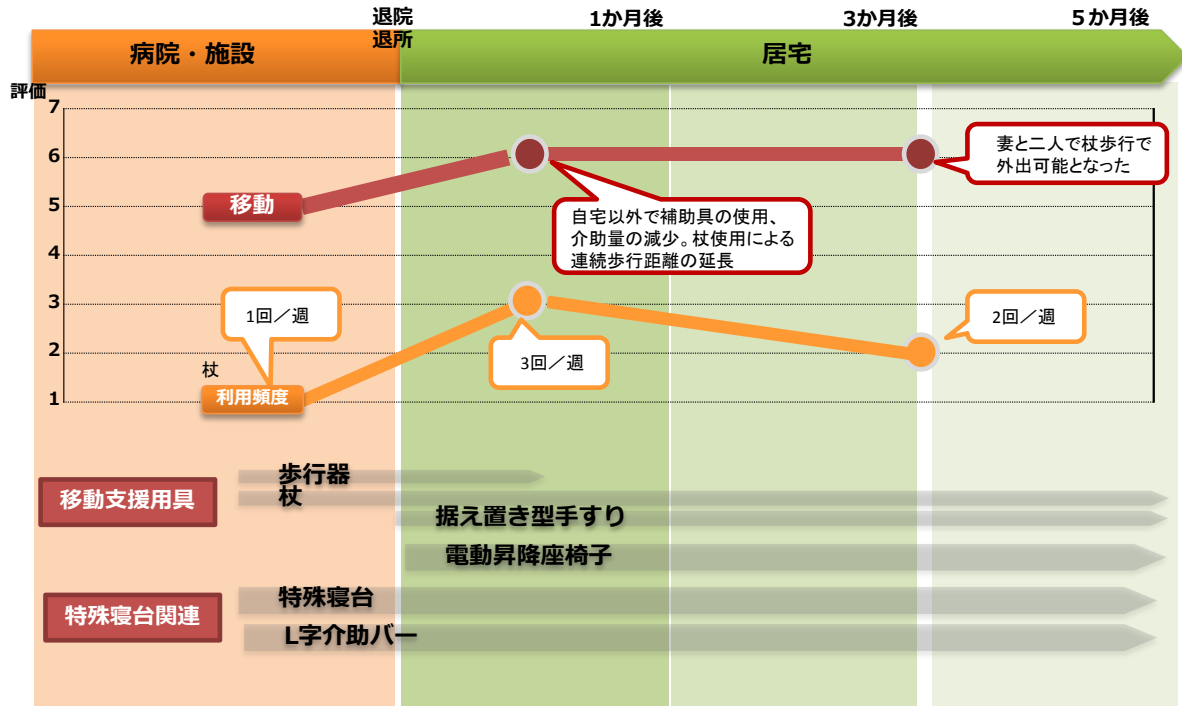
退院
退所

1か月後

3か月後

5か月後

病院・施設

居宅

評価
7
6
5
4
3
2
1

移動

妻と二人で杖歩行で外出可能となった

自宅以外で補助具の使用、介助量の減少。杖使用による連続歩行距離の延長

1回／週

2回／週

3回／週

杖
利用頻度

移動支援用具

歩行器
杖
据え置き型手すり
電動昇降座椅子

特殊寝台関連

特殊寝台
L字介助バー